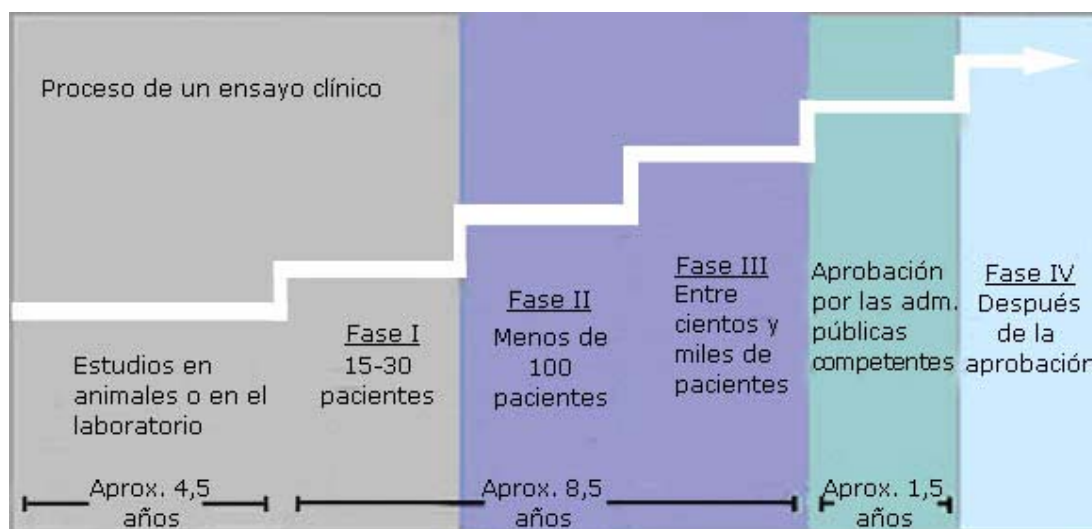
Proceso de un ensayo clínico

Estudios en animales o en el laboratorio

Fase I
15-30 pacientes

Fase II
Menos de 100 pacientes

Fase III
Entre cientos y miles de pacientes

Aprobación por las adm. públicas competentes

Fase IV
Después de la aprobación

Aprox. 4,5 años

Aprox. 8,5 años

Aprox. 1,5 años